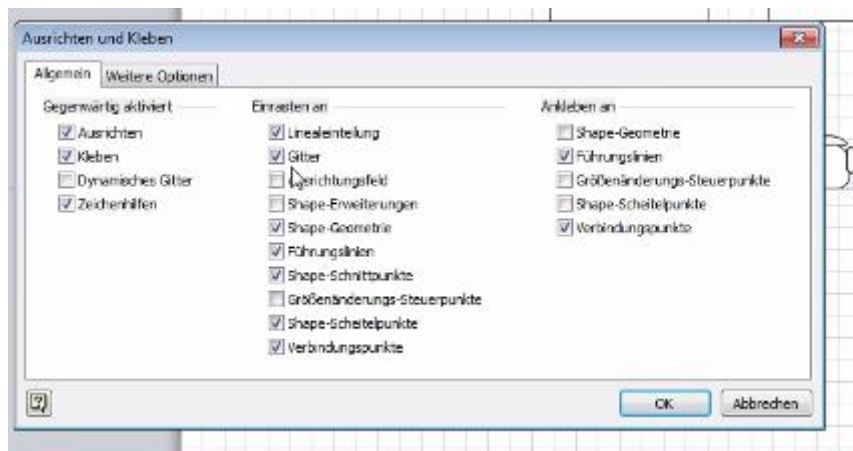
Ausrichten und Kleben

Allgemein | Weitere Optionen

Gegenwärtig aktiviert
☑ Ausrichten
☑ Kleben
☐ Dynamisches Gitter
☑ Zeichenhilfen

Einrasten an
☑ Linealeinteilung
☑ Gitter
☐ Ausrichtungsfeld
☐ Shape-Erweiterungen
☑ Shape-Geometrie
☑ Führungslinien
☑ Shape-Schnittpunkte
☐ Größenänderungs-Steuerpunkte
☑ Shape-Scheitelpunkte
☑ Verbindungspunkte

Ankleben an
☐ Shape-Geometrie
☑ Führungslinien
☐ Größenänderungs-Steuerpunkte
☐ Shape-Scheitelpunkte
☑ Verbindungspunkte

OK | Abbrechen